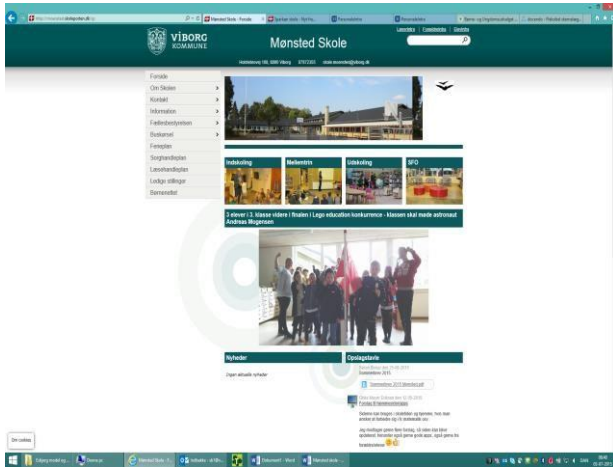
Mønsted Skole - Forside

VIBORG KOMMUNE

Mønsted Skole

Lærerløs | Forældreintra | Elevintra

Forside
Om Skolen
Kontakt
Information
Fællesbestyrelsen
Buskørsel
Ferieplan
Sorghandleplan
Læsehandleplan
Ledige stillinger
Børnerådet

Indskoling
Mellemtrin
Udskoling
SFO

3 elever i 3. klasse videre i finalen i Lego education konkurrence - klassen skal møde astronaut Andreas Mogensen

Nyheder
Ingen aktuelle nyheder

Opslagstavle

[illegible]

Om cookies